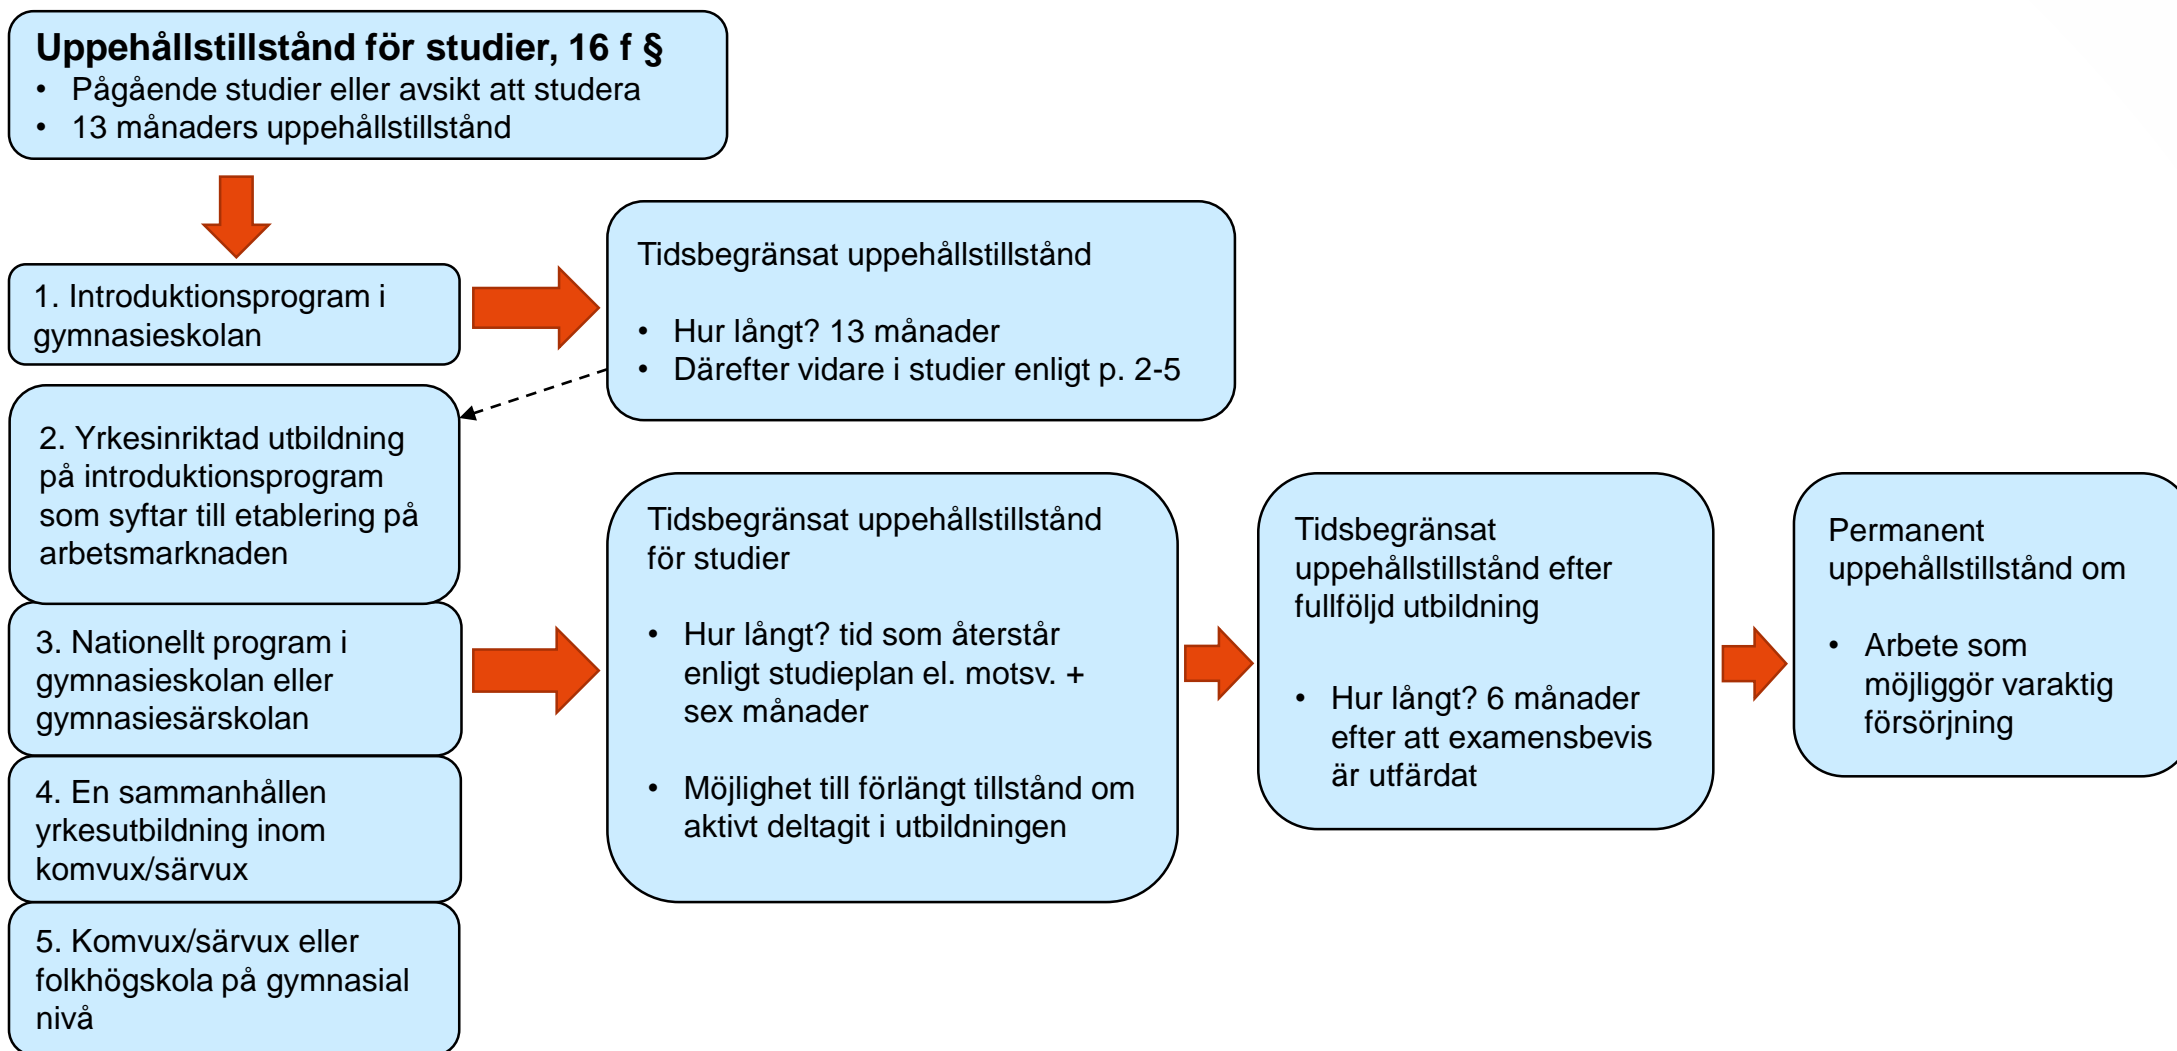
**Uppehållstillstånd för studier, 16 f §**
- Pågående studier eller avsikt att studera
- 13 månaders uppehållstillstånd

1. Introduktionsprogram i gymnasieskolan

Tidsbegränsat uppehållstillstånd

- Hur långt? 13 månader
- Därefter vidare i studier enligt p. 2-5

2. Yrkesinriktad utbildning på introduktionsprogram som syftar till etablering på arbetsmarknaden

3. Nationellt program i gymnasieskolan eller gymnasiesärskolan

4. En sammanhållen yrkesutbildning inom komvux/särvux

5. Komvux/särvux eller folkhögskola på gymnasial nivå

Tidsbegränsat uppehållstillstånd för studier

- Hur långt? tid som återstår enligt studieplan el. motsv. + sex månader

- Möjlighet till förlängt tillstånd om aktivt deltagit i utbildningen

Tidsbegränsat uppehållstillstånd efter fullföljd utbildning

- Hur långt? 6 månader efter att examensbevis är utfärdat

Permanent uppehållstillstånd om

- Arbete som möjliggör varaktig försörjning